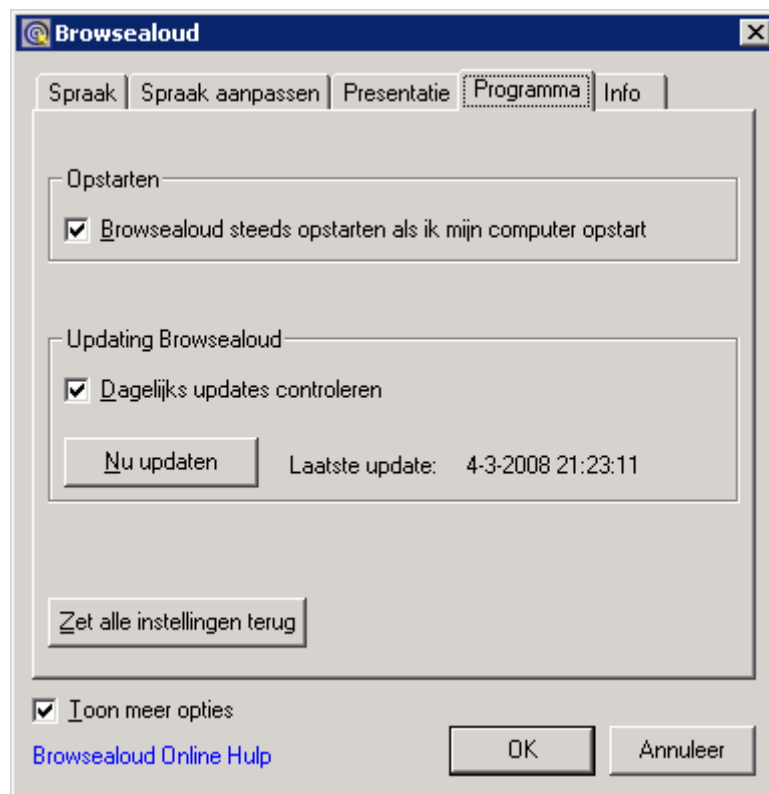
Browsealoud

Spraak | Spraak aanpassen | Presentatie | Programma | Info

Opstarten

☑ Browsealoud steeds opstarten als ik mijn computer opstart

Updating Browsealoud

☑ Dagelijks updates controleren

Nu updaten

Laatste update: 4-3-2008 21:23:11

Zet alle instellingen terug

☑ Toon meer opties

Browsealoud Online Hulp

OK

Annuleer